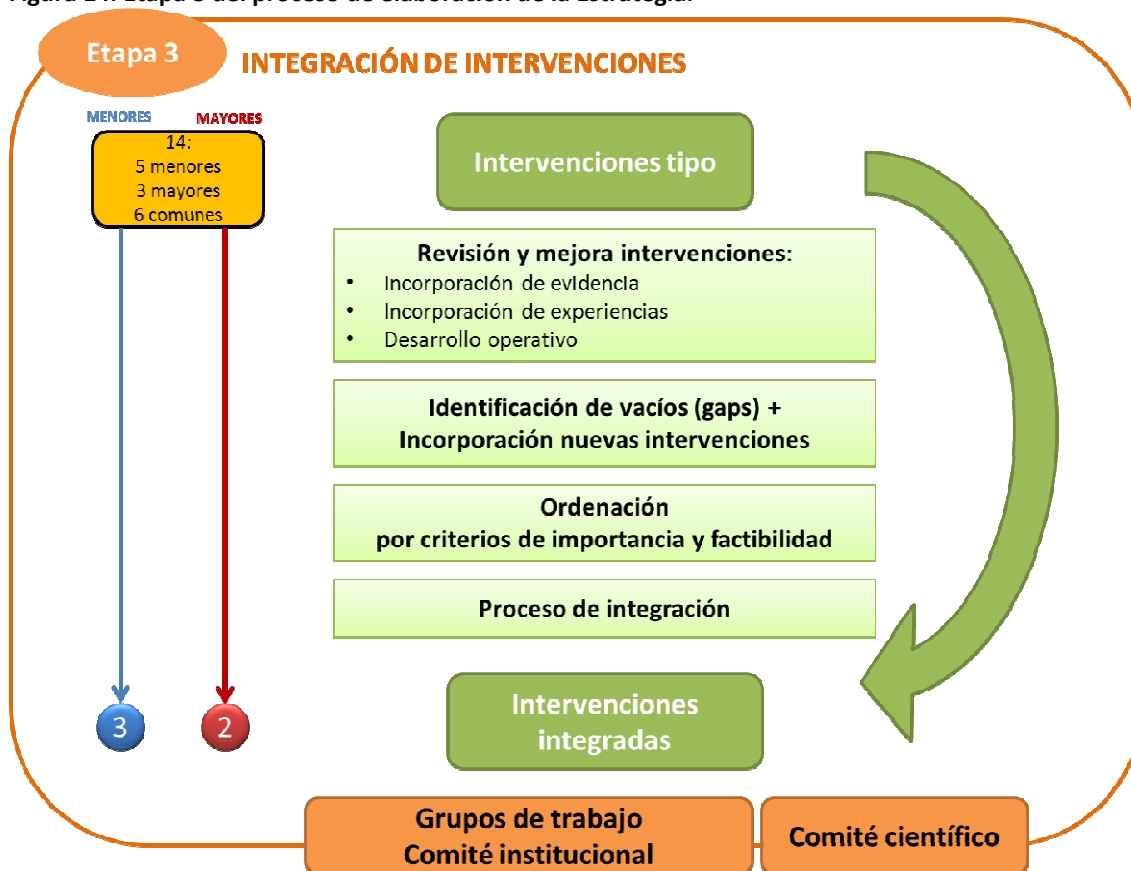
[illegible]

Etapa 3

INTEGRACIÓN DE INTERVENCIONES

MENORES

MAYORES

14:
5 menores
3 mayores
6 comunes

Intervenciones tipo

Revisión y mejora intervenciones:
- Incorporación de evidencia
- Incorporación de experiencias
- Desarrollo operativo

Identificación de vacíos (gaps) +
Incorporación nuevas intervenciones

Ordenación
por criterios de importancia y factibilidad

Proceso de integración

3

2

Intervenciones integradas

Grupos de trabajo
Comité institucional

Comité científico